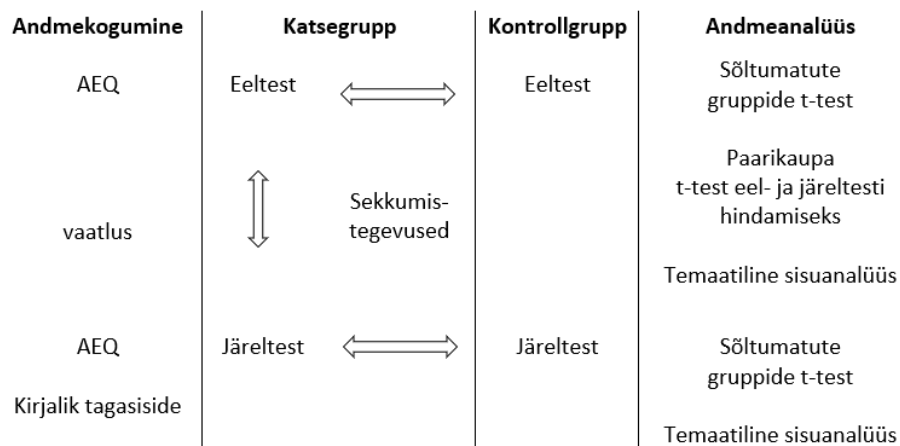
| Andmekogumine | Katsegrupp | Kontrollgrupp | Andmeanalüüs |
|---|---|---|---|
| AEQ | Eeltest | Eeltest | Sõltumatute gruppide t-test |
| vaatlus | Sekkumis-tegevused | | Paarikaupa t-test eel- ja järeltesti hindamiseks |
| | | | Temaatiline sisuanalüüs |
| AEQ | Järeltest | Järeltest | Sõltumatute gruppide t-test |
| Kirjalik tagasiside | | | Temaatiline sisuanalüüs |